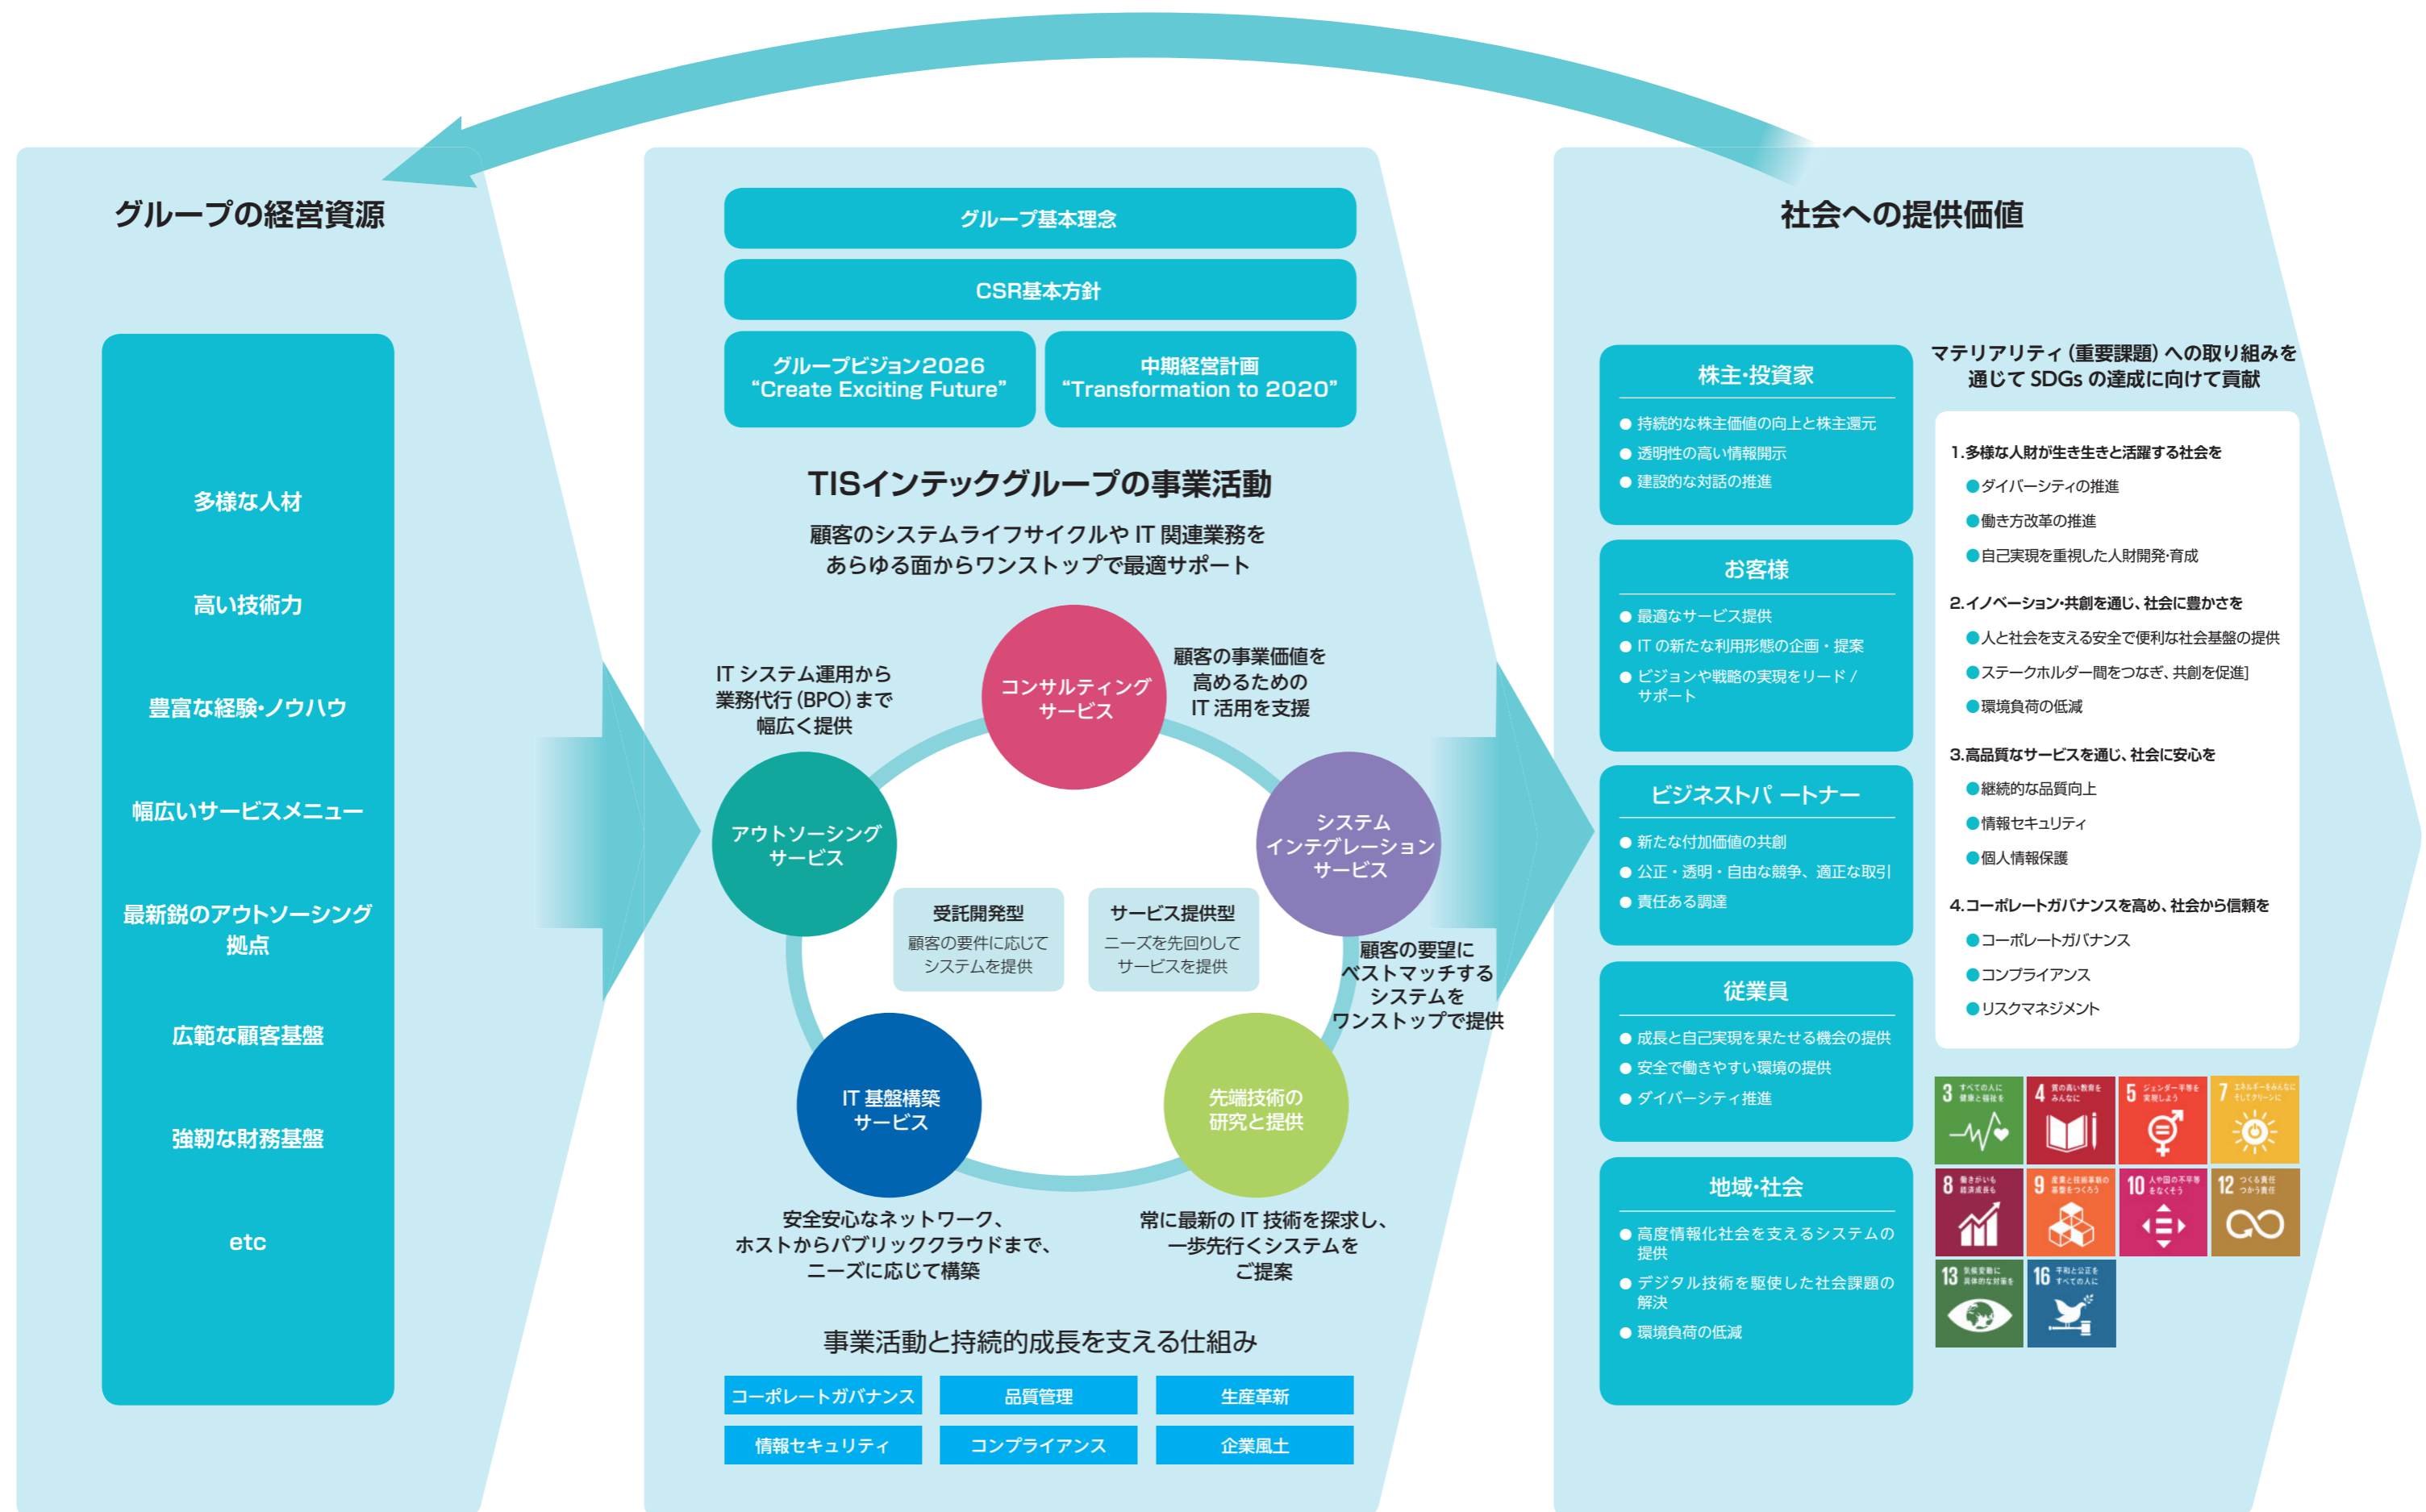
グループの経営資源

多様な人材

高い技術力

豊富な経験･ノウハウ

幅広いサービスメニュー

最新鋭のアウトソーシング拠点

広範な顧客基盤

強靭な財務基盤

etc

グループ基本理念

CSR基本方針

グループビジョン2026 “Create Exciting Future”

中期経営計画 “Transformation to 2020”

TISインテックグループの事業活動

顧客のシステムライフサイクルや IT 関連業務をあらゆる面からワンストップで最適サポート

IT システム運用から業務代行 (BPO) まで幅広く提供

コンサルティングサービス

顧客の事業価値を高めるための IT 活用を支援

アウトソーシングサービス

システムインテグレーションサービス

受託開発型
顧客の要件に応じてシステムを提供

サービス提供型
ニーズを先回りしてサービスを提供

顧客の要望にベストマッチするシステムをワンストップで提供

IT 基盤構築サービス

先端技術の研究と提供

安全安心なネットワーク、ホストからパブリッククラウドまで、ニーズに応じて構築

常に最新の IT 技術を探求し、一歩先行くシステムをご提案

事業活動と持続的成長を支える仕組み

| コーポレートガバナンス | 品質管理 | 生産革新 |
|---|---|---|
| 情報セキュリティ | コンプライアンス | 企業風土 |

社会への提供価値

株主･投資家
● 持続的な株主価値の向上と株主還元
● 透明性の高い情報開示
● 建設的な対話の推進

お客様
● 最適なサービス提供
● IT の新たな利用形態の企画・提案
● ビジョンや戦略の実現をリード / サポート

ビジネスパ ートナー
● 新たな付加価値の共創
● 公正・透明・自由な競争、適正な取引
● 責任ある調達

従業員
● 成長と自己実現を果たせる機会の提供
● 安全で働きやすい環境の提供
● ダイバーシティ推進

地域･社会
● 高度情報化社会を支えるシステムの提供
● デジタル技術を駆使した社会課題の解決
● 環境負荷の低減

マテリアリティ (重要課題) への取り組みを通じて SDGs の達成に向けて貢献

1.多様な人財が生き生きと活躍する社会を
●ダイバーシティの推進
●働き方改革の推進
●自己実現を重視した人財開発･育成

2.イノベーション･共創を通じ、社会に豊かさを
●人と社会を支える安全で便利な社会基盤の提供
●ステークホルダー間をつなぎ、共創を促進]
●環境負荷の低減

3.高品質なサービスを通じ、社会に安心を
●継続的な品質向上
●情報セキュリティ
●個人情報保護

4.コーポレートガバナンスを高め、社会から信頼を
●コーポレートガバナンス
●コンプライアンス
●リスクマネジメント

3 すべての人に健康と福祉を
4 質の高い教育をみんなに
5 ジェンダー平等を実現しよう
7 エネルギーをみんなに そしてクリーンに
8 働きがいも経済成長も
9 産業と技術革新の基盤をつくろう
10 人や国の不平等をなくそう
12 つくる責任 つかう責任
13 気候変動に具体的な対策を
16 平和と公正をすべての人に